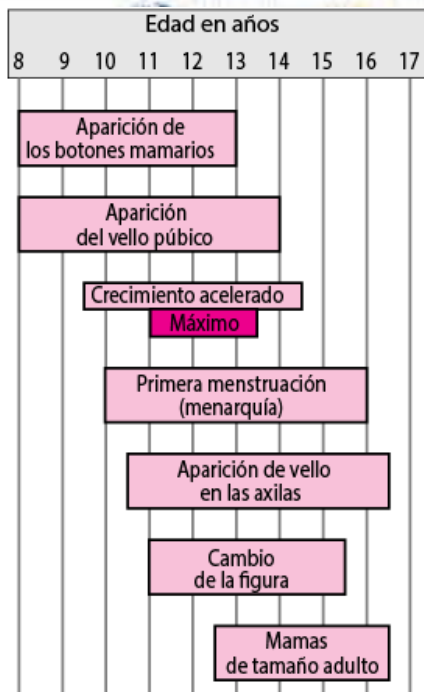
Edad en años

8 9 10 11 12 13 14 15 16 17

Aparición de los botones mamarios

Aparición del vello púbico

Crecimiento acelerado

Máximo

Primera menstruación (menarquía)

Aparición de vello en las axilas

Cambio de la figura

Mamas de tamaño adulto